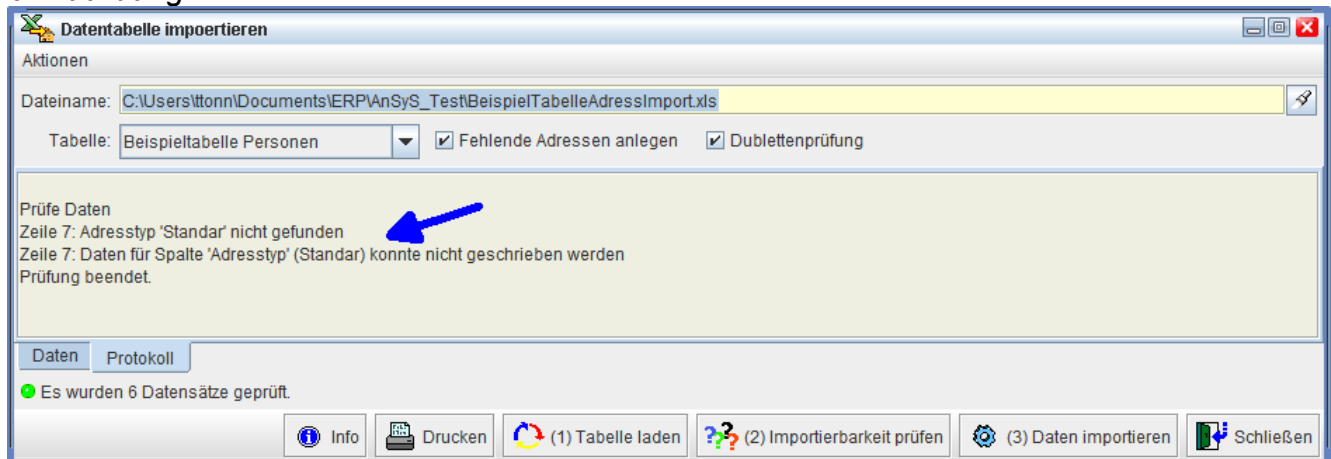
Datentabelle impoertieren

Aktionen

Dateiname: C:\Users\ttonn\Documents\ERP\AnSyS_Test\BeispielTabelleAdressImport.xls

Tabelle: Beispieltabelle Personen

Fehlende Adressen anlegen

Dublettenprüfung

Prüfe Daten
Zeile 7: Adresstyp 'Standar' nicht gefunden
Zeile 7: Daten für Spalte 'Adresstyp' (Standar) konnte nicht geschrieben werden
Prüfung beendet.

Daten

Protokoll

Es wurden 6 Datensätze geprüft.

Info

Drucken

(1) Tabelle laden

(2) Importierbarkeit prüfen

(3) Daten importieren

Schließen